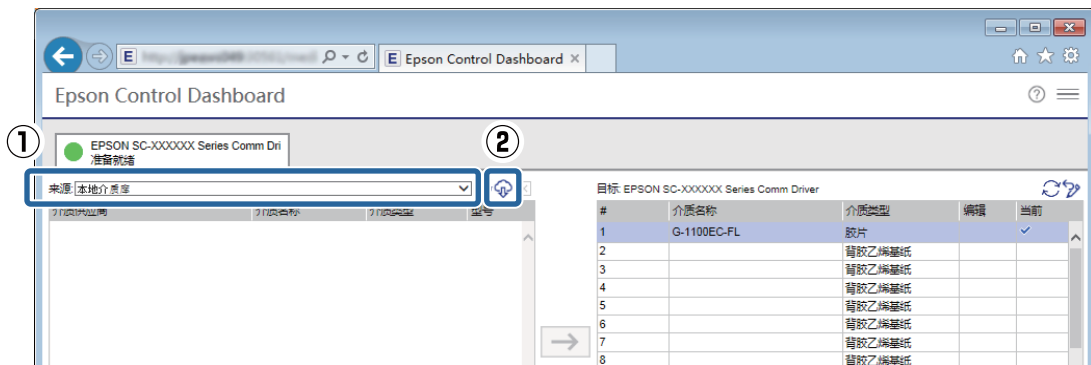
Epson Control Dashboard ×

Epson Control Dashboard

①

EPSON SC-XXXXXX Series Comm Dri
准备就绪

②

来源 本地介质库

介质供应商 | 介质名称 | 介质类型 | 型号

目标: EPSON SC-XXXXXX Series Comm Driver

| # | 介质名称 | 介质类型 | 编辑 | 当前 |
|---|---|---|---|---|
| 1 | G-1100EC-FL | 胶片 | | ✓ |
| 2 | | 背胶乙烯基纸 | | |
| 3 | | 背胶乙烯基纸 | | |
| 4 | | 背胶乙烯基纸 | | |
| 5 | | 背胶乙烯基纸 | | |
| 6 | | 背胶乙烯基纸 | | |
| 7 | | 背胶乙烯基纸 | | |
| 8 | | 背胶乙烯基纸 | | |